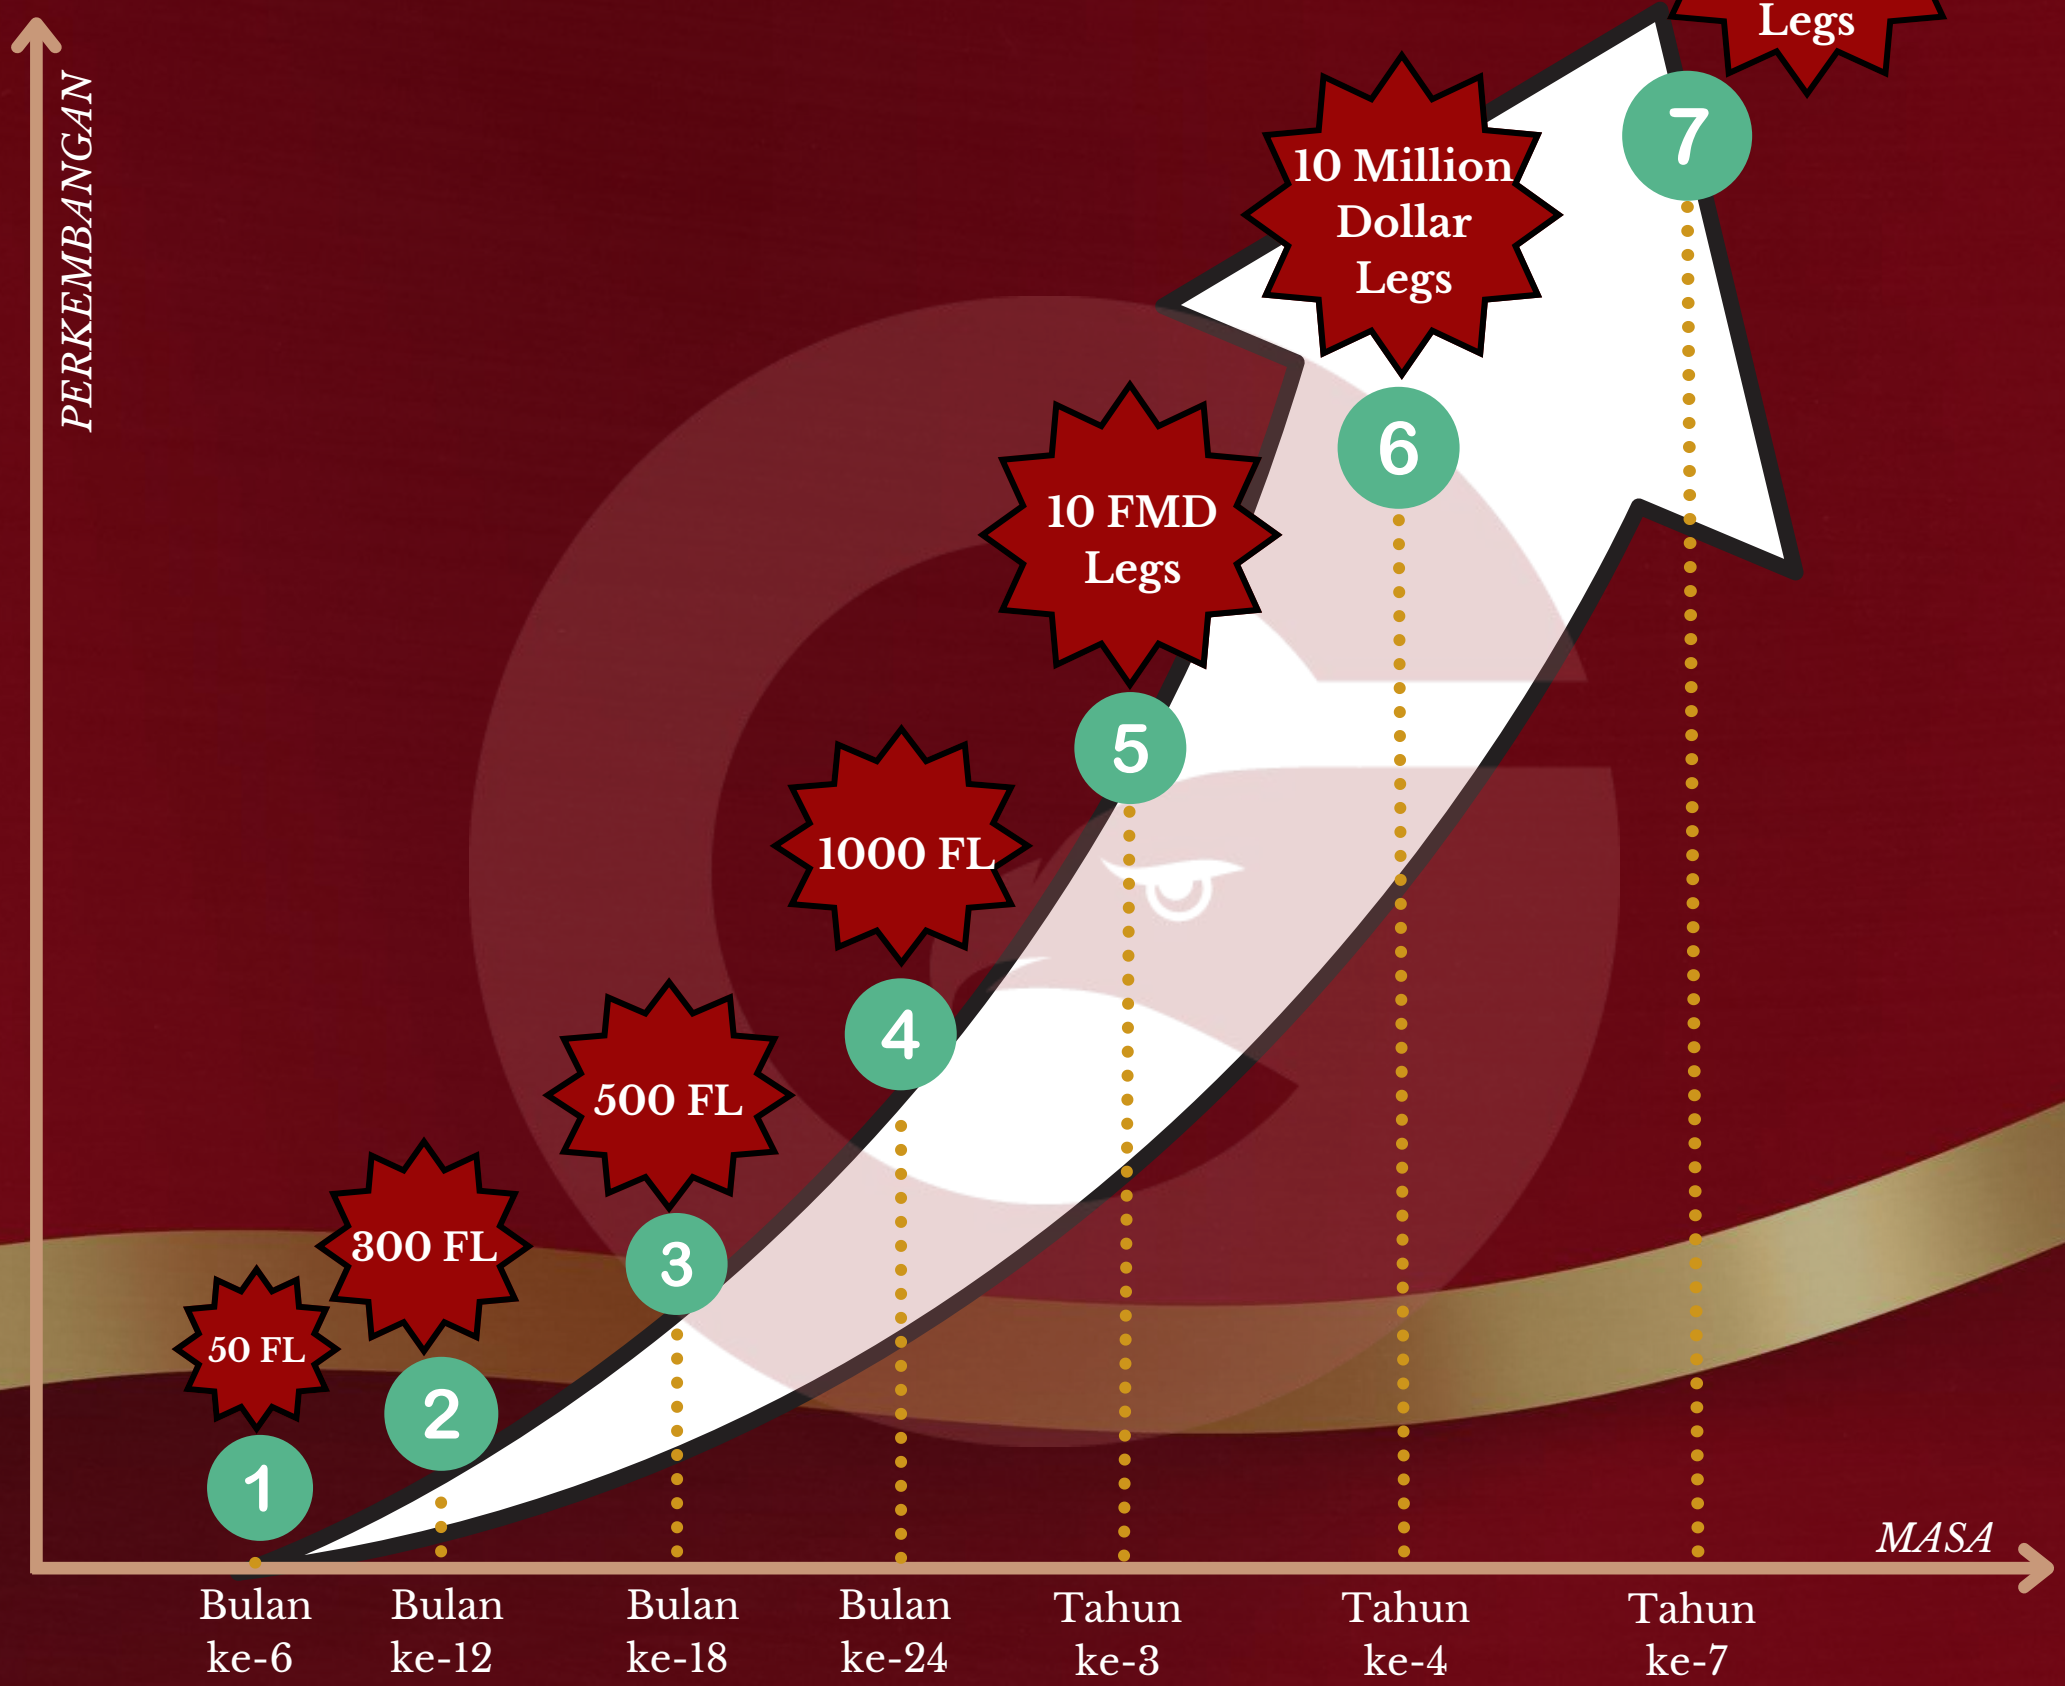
PERKEMBANGAN

Legs

10 Million Dollar Legs

10 FMD Legs

1000 FL

500 FL

300 FL

50 FL

7

6

5

4

3

2

1

MASA

Bulan ke-6

Bulan ke-12

Bulan ke-18

Bulan ke-24

Tahun ke-3

Tahun ke-4

Tahun ke-7